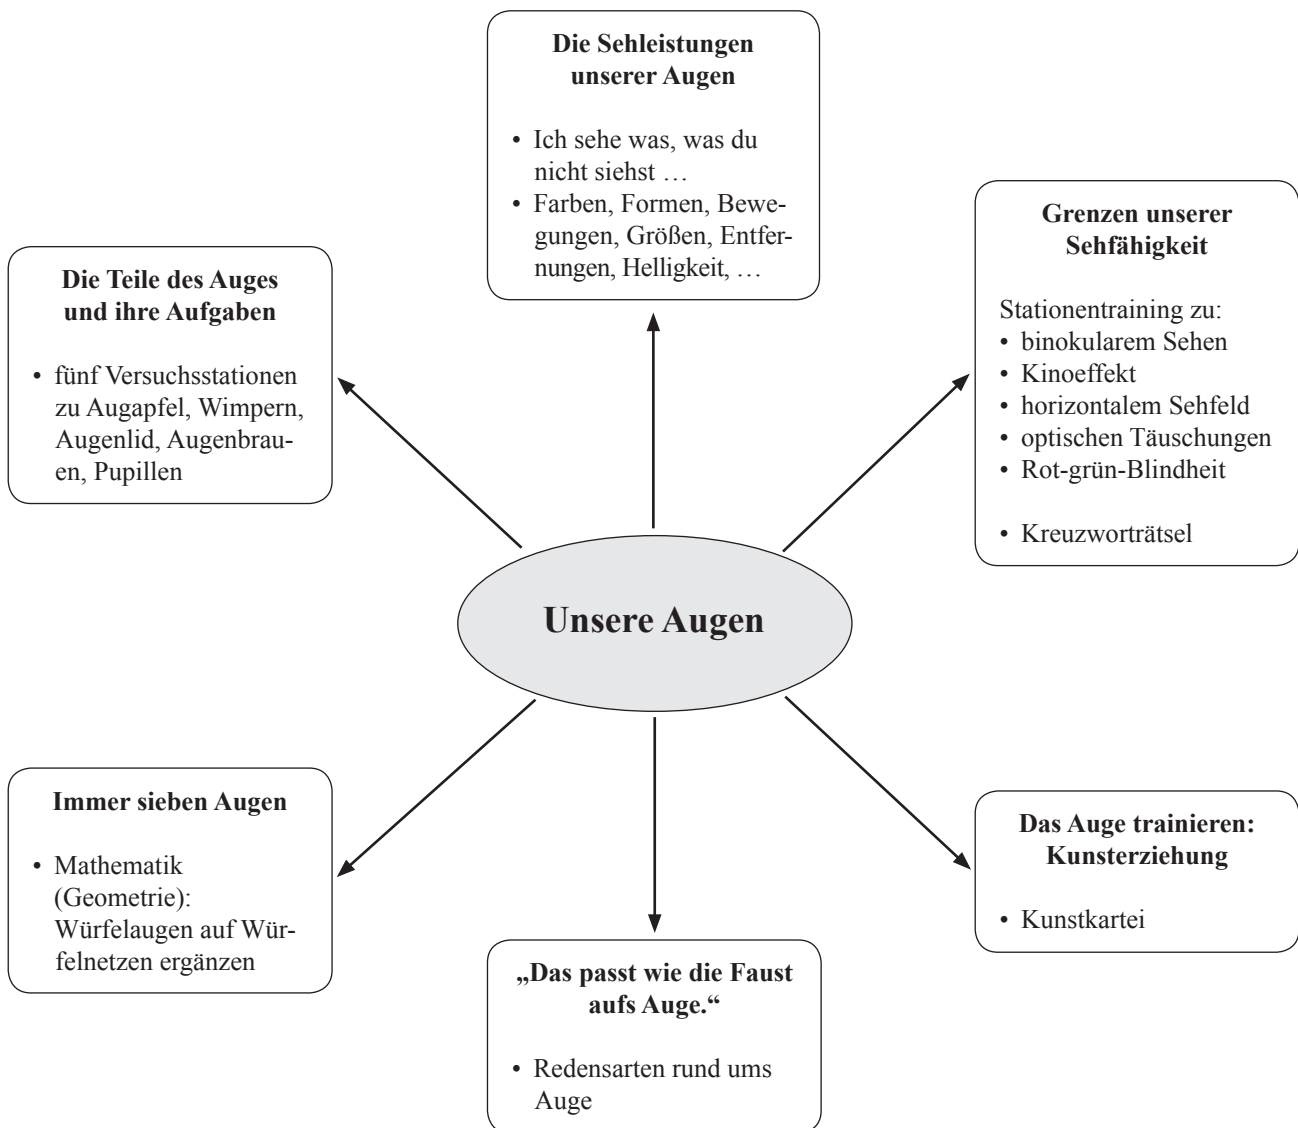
**Die Sehleistungen unserer Augen**

• Ich sehe was, was du nicht siehst …
• Farben, Formen, Bewegungen, Größen, Entfernungen, Helligkeit, …

**Die Teile des Auges und ihre Aufgaben**

• fünf Versuchsstationen zu Augapfel, Wimpern, Augenlid, Augenbrauen, Pupillen

**Grenzen unserer Sehfähigkeit**

Stationentraining zu:
• binokularem Sehen
• Kinoeffekt
• horizontalem Sehfeld
• optischen Täuschungen
• Rot-grün-Blindheit

• Kreuzworträtsel

**Unsere Augen**

**Immer sieben Augen**

• Mathematik (Geometrie): Würfelaugen auf Würfelnetzen ergänzen

**„Das passt wie die Faust aufs Auge."**

• Redensarten rund ums Auge

**Das Auge trainieren: Kunsterziehung**

• Kunstkartei